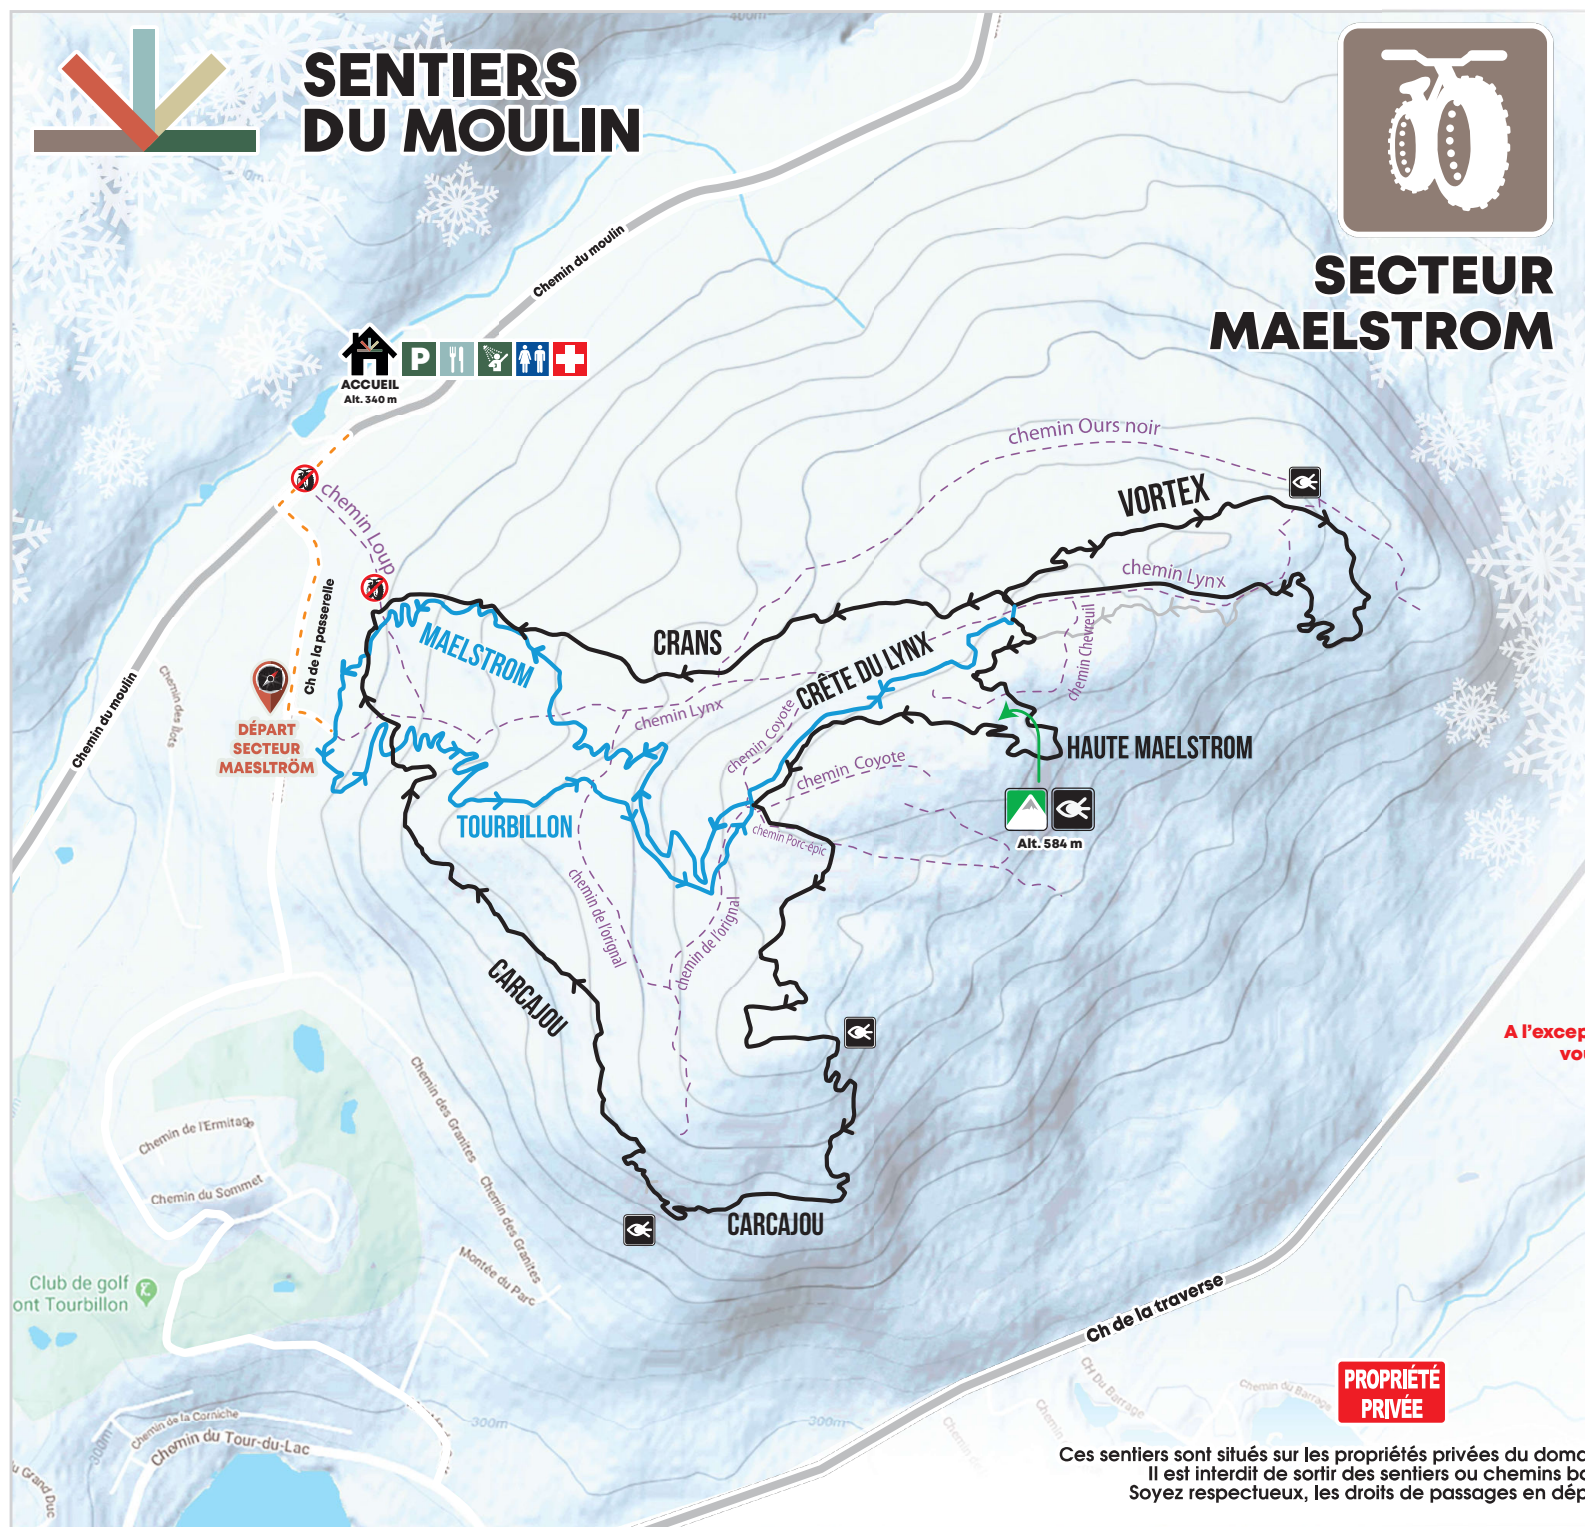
SENTIERS DU MOULIN

SECTEUR MAELSTROM

ACCUEIL
Alt. 340 m

P

Chemin du moulin

chemin Ours noir

VORTEX

chemin Lynx

chemin Loup

Ch de la passerelle

MAELSTROM

CRANS

CRÊTE DU LYNX

chemin Chevreuil

DÉPART SECTEUR MAESLTRÖM

Chemin du moulin

Chemin des bois

chemin Lynx

chemin Coyote

HAUTE MAELSTROM

chemin Coyote

Alt. 584 m

TOURBILLON

chemin Porc-épic

chemin de l'orignal

chemin de l'orignal

CARCAJOU

A l'excep
vo

Chemin de l'Ermitage

Chemin des Granites

Chemin du Sommet

Chemin des Granites

Montée du Parc

CARCAJOU

Club de golf
ont Tourbillon

Ch de la traverse

Ch Du Barrage

Chemin du Barrage

PROPRIÉTÉ PRIVÉE

Chemin de la Corniche

Chemin du Tour-du-Lac

300m

300m

300m

400m

u Grand Duc

Ces sentiers sont situés sur les propriétés privées du doma
Il est interdit de sortir des sentiers ou chemins bo
Soyez respectueux, les droits de passages en dép